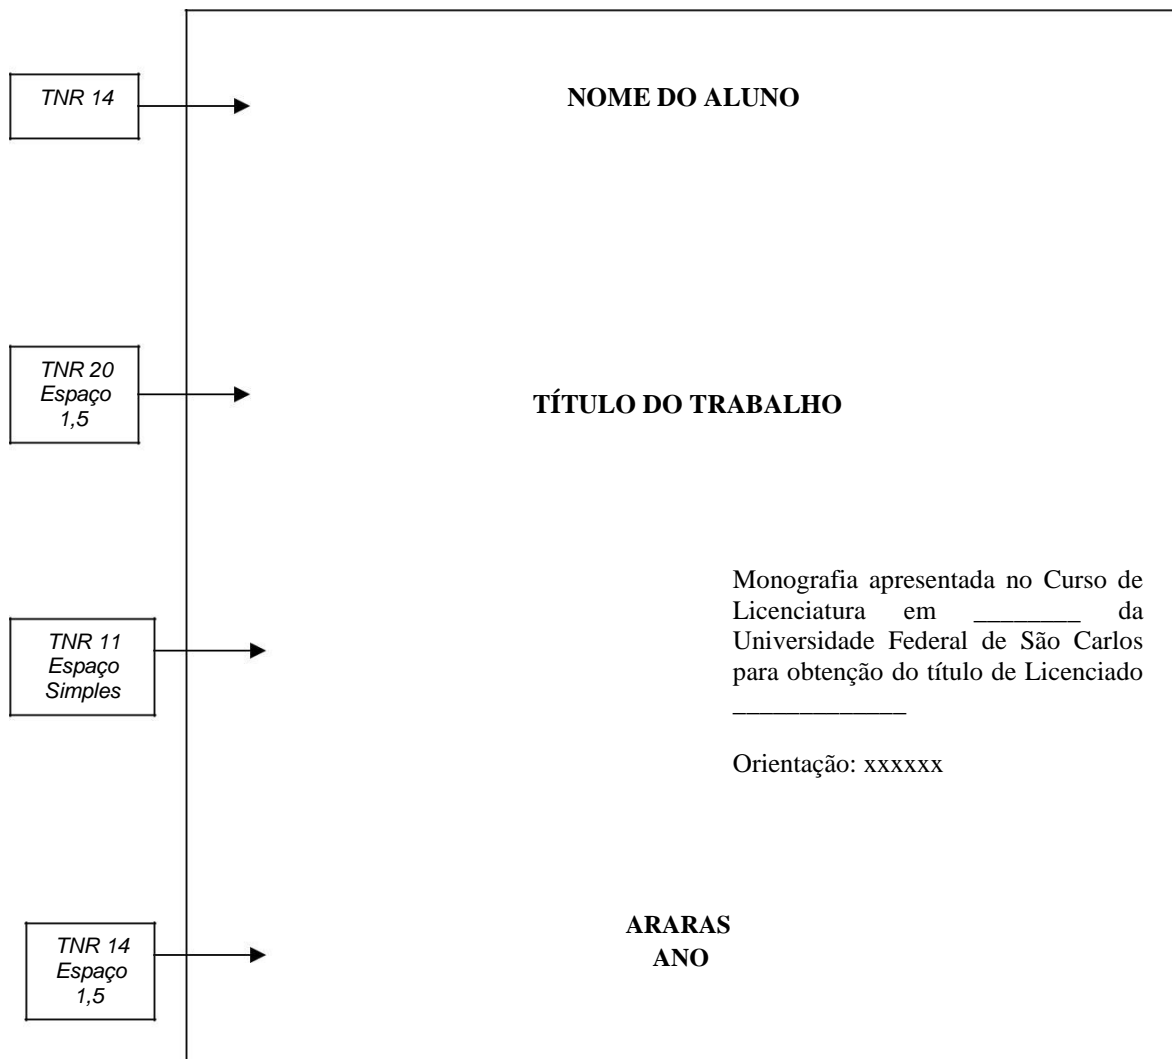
TNR 14

NOME DO ALUNO

TNR 20
Espaço
1,5

TÍTULO DO TRABALHO

TNR 11
Espaço
Simples

Monografia apresentada no Curso de Licenciatura em ________ da Universidade Federal de São Carlos para obtenção do título de Licenciado ____________

Orientação: xxxxxx

TNR 14
Espaço
1,5

ARARAS
ANO